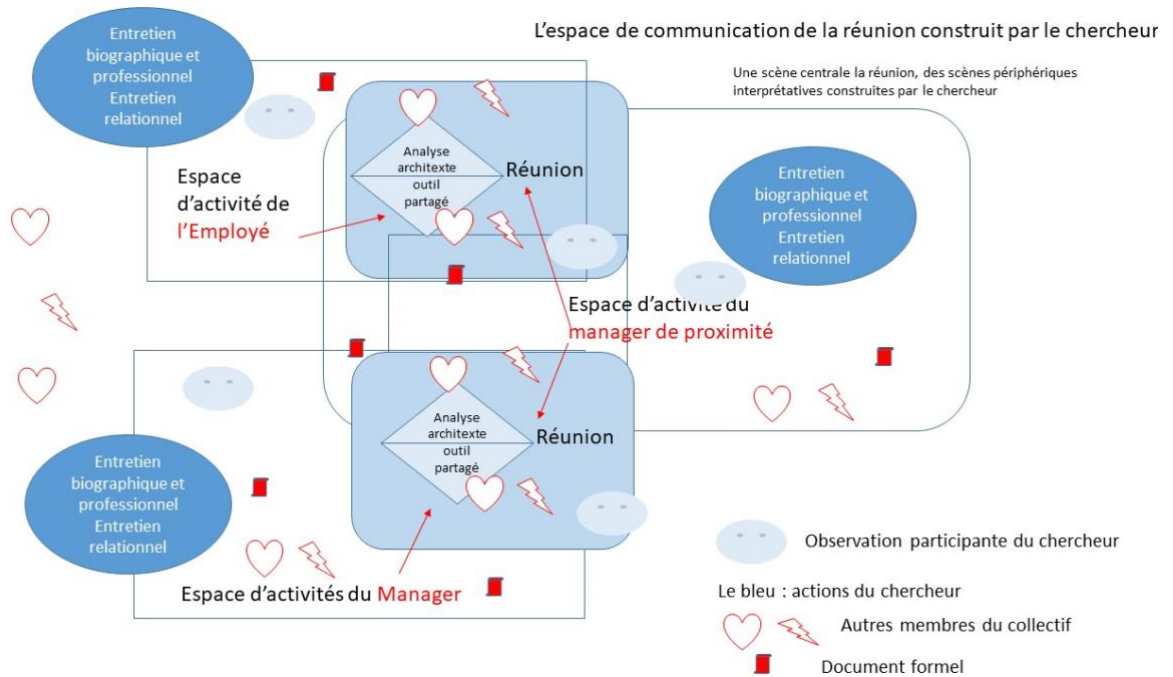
L’espace de communication de la réunion construit par le chercheur

Une scène centrale la réunion, des scènes périphériques interprétatives construites par le chercheur

Entretien biographique et professionnel Entretien relationnel

Analyse architexte outil partagé

Réunion

Espace d’activité de l’Employé

Entretien biographique et professionnel Entretien relationnel

Espace d’activité du manager de proximité

Analyse architexte outil partagé

Réunion

Entretien biographique et professionnel Entretien relationnel

Espace d’activités du Manager

Observation participante du chercheur

Le bleu : actions du chercheur

Autres membres du collectif

Document formel